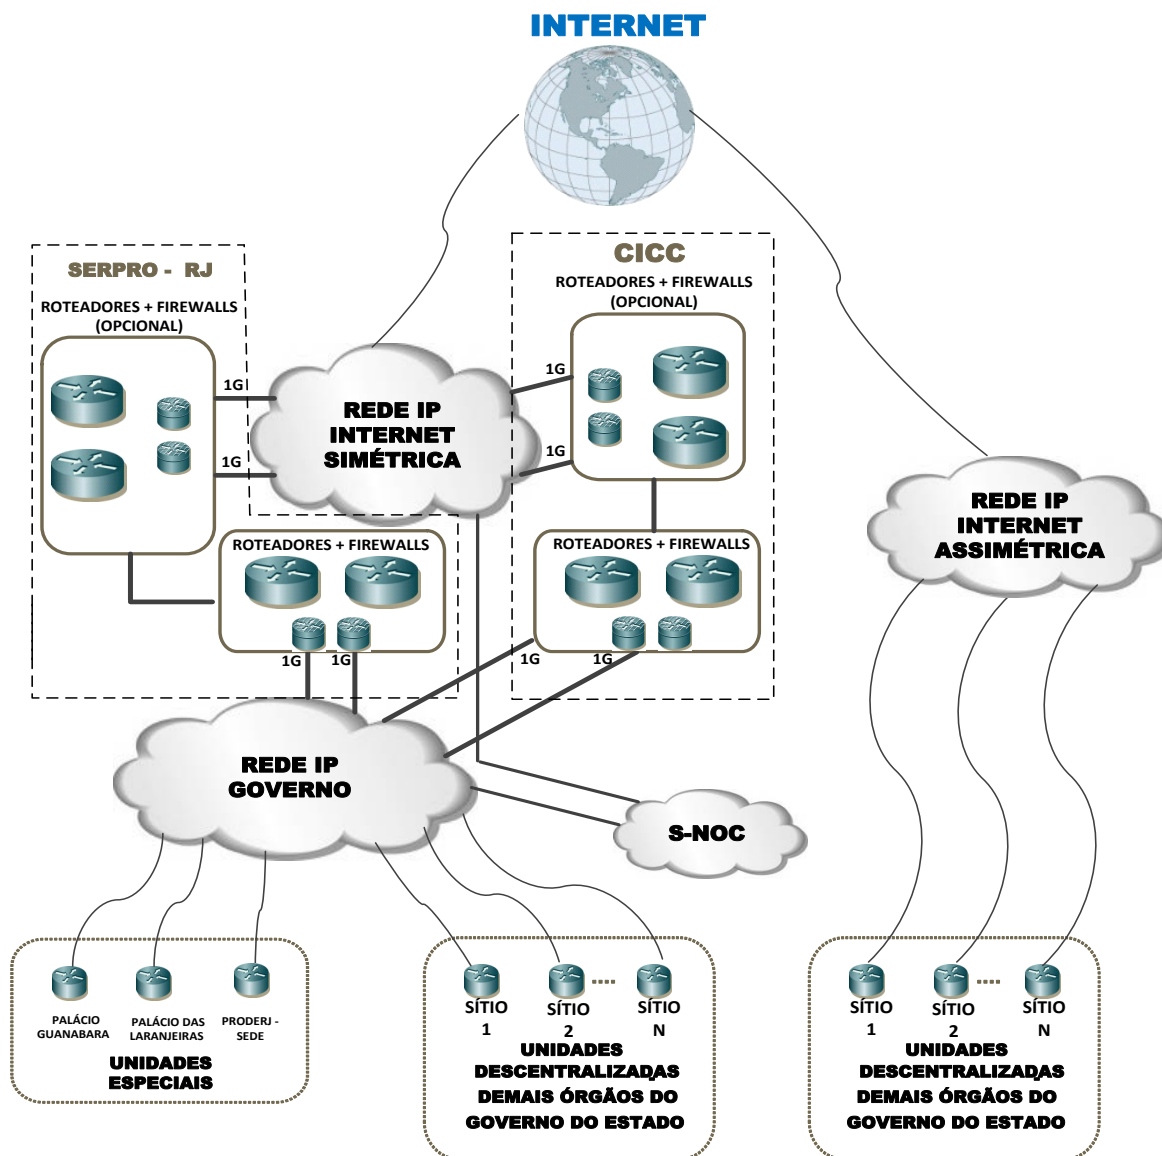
INTERNET

SERPRO - RJ

ROTEADORES + FIREWALLS (OPCIONAL)

1G

1G

REDE IP INTERNET SIMÉTRICA

CICC

ROTEADORES + FIREWALLS (OPCIONAL)

1G

1G

REDE IP INTERNET ASSIMÉTRICA

ROTEADORES + FIREWALLS

1G 1G

ROTEADORES + FIREWALLS

1G 1G

REDE IP GOVERNO

S-NOC

PALÁCIO GUANABARA

PALÁCIO DAS LARANJEIRAS

PRODERJ - SEDE

UNIDADES ESPECIAIS

SÍTIO 1

SÍTIO 2

SÍTIO N

UNIDADES DESCENTRALIZADAS DEMAIS ÓRGÃOS DO GOVERNO DO ESTADO

SÍTIO 1

SÍTIO 2

SÍTIO N

UNIDADES DESCENTRALIZADAS DEMAIS ÓRGÃOS DO GOVERNO DO ESTADO